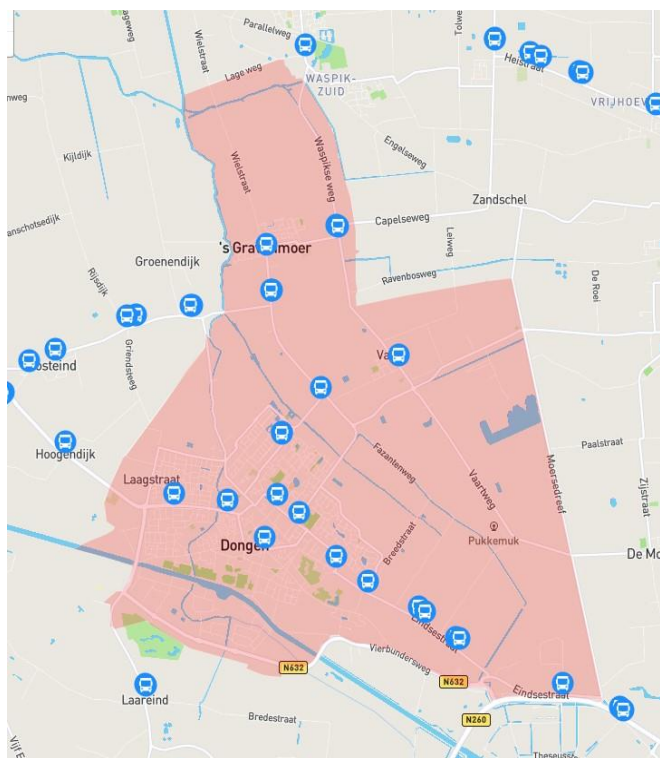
Parallelweg
Wielstraat
Lage weg
WASPIK-ZUID
Tolwe
Heistraat
VRIJHOEV
weg
Kijldijk
Wielstraat
Waspikse weg
Engelseweg
Zandschel
anschotsedijk
Capelseweg
Leiweg
's Gra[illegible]moer
Groenendijk
Ravenbosweg
De Roel
Rijsdijk
Griendsweg
osteind
Va
Hoogendijk
Paalstraat
Fazantenweg
Vaartweg
Moersedreef
Zijlstraat
Laagstraat
Dongen
Breedstraat
Pukkemuk
De Mo
Eindsestraat
Vierbundersweg
N632
N632
Eindsestraat
Laareind
N260
Bredestraat
Vijf E
Theseus